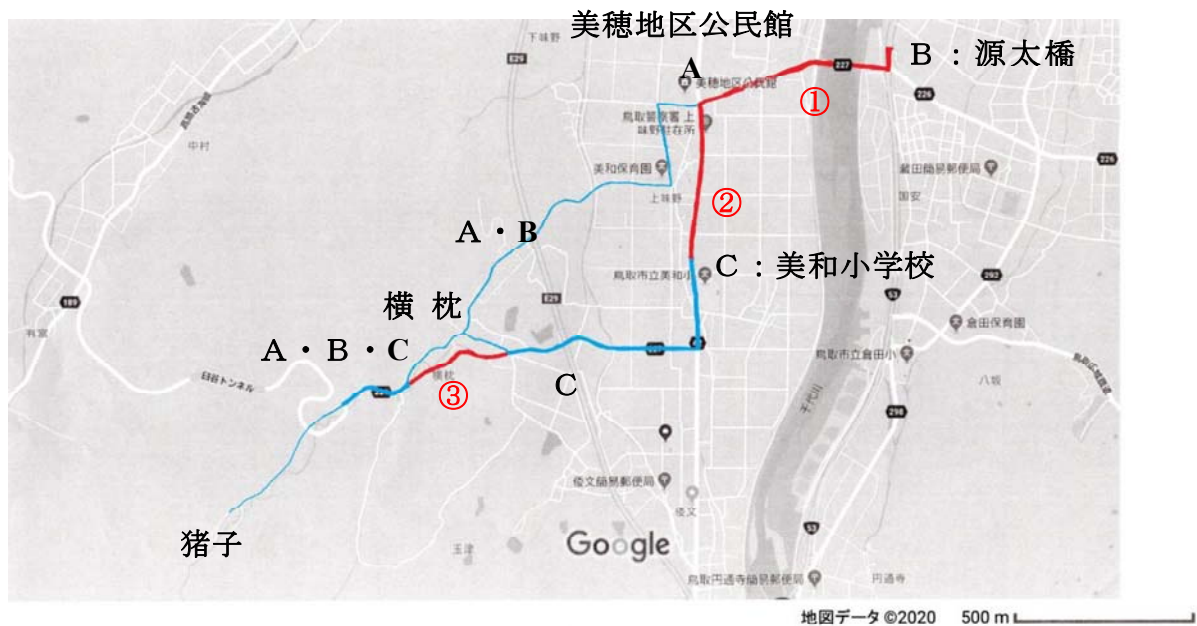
美穂地区公民館

A

B ：源太橋

①

②

C ：美和小学校

A・B

横 枕

A・B・C

③

C

猪子

下味野

美穂地区公民館

鳥取警察署 上味野駐在所

美和保育園

上味野

鳥取市立美和小

中村

有富

日谷トンネル

横枕

倭文簡易郵便局

倭文

玉津

鳥取円通寺簡易郵便局

円通寺

蔵田簡易郵便局

国安

倉田保育園

鳥取市立倉田小

八坂

千代川

Google

地図データ ©2020　500 m